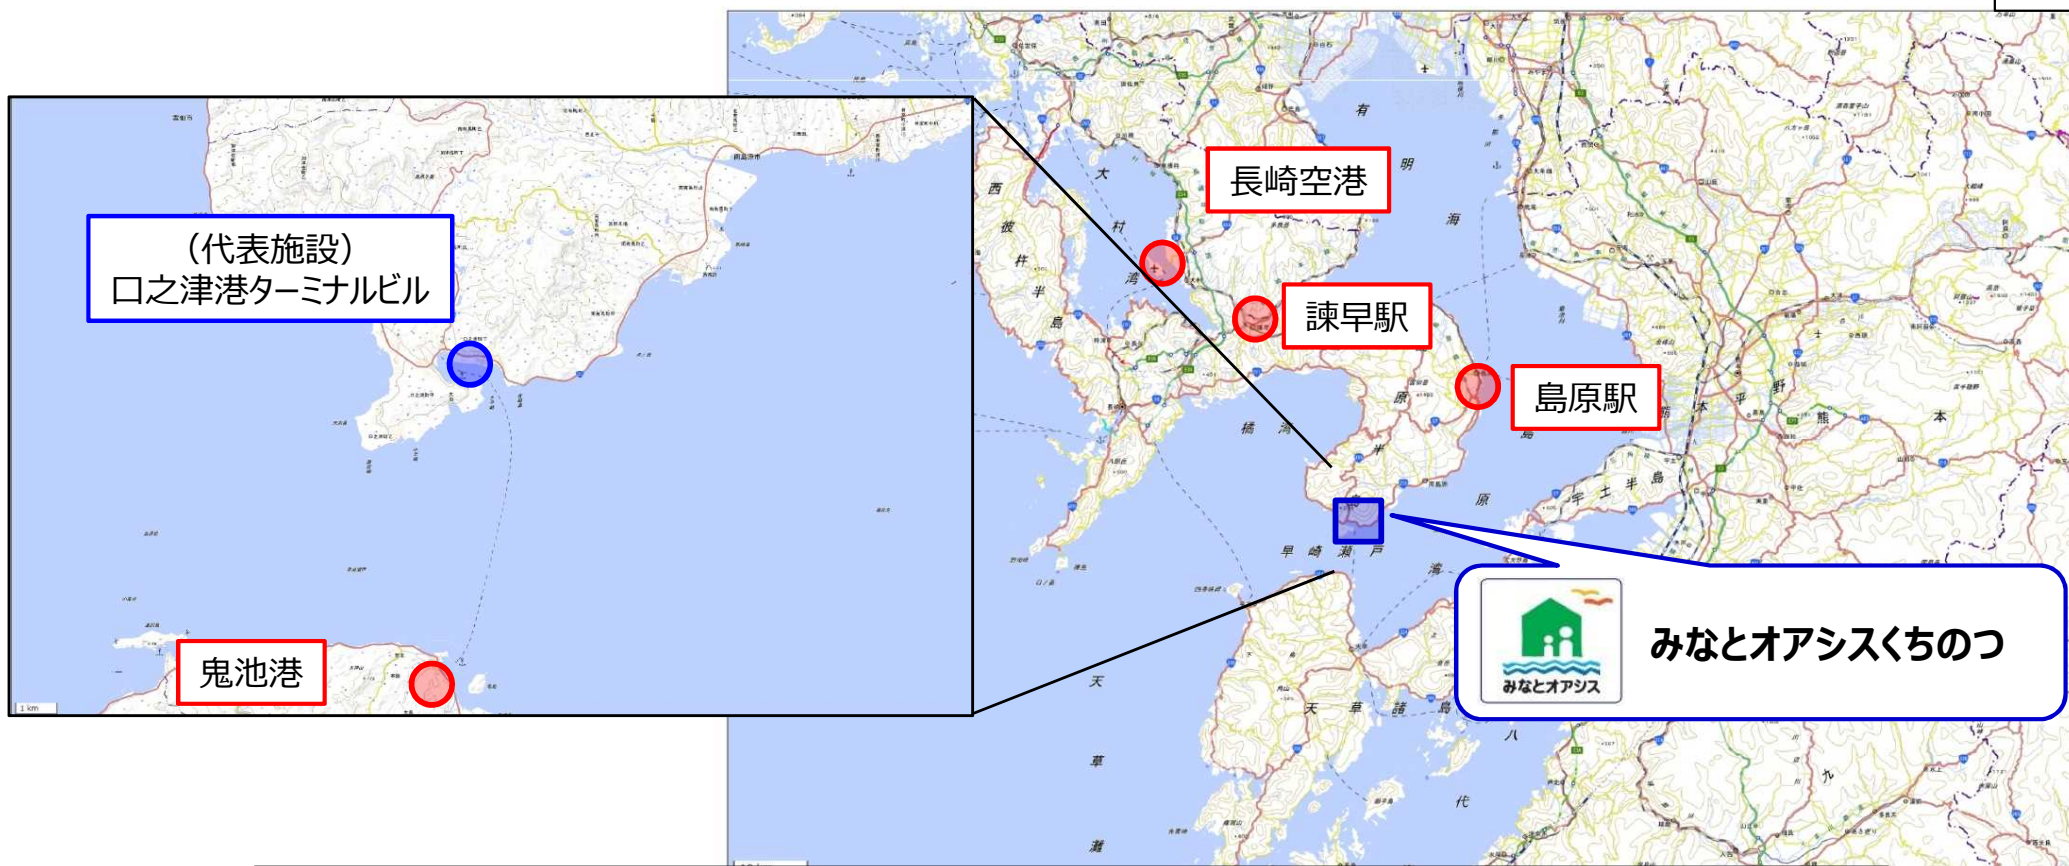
（代表施設）
口之津港ターミナルビル

鬼池港

長崎空港

諫早駅

島原駅

みなとオアシス

みなとオアシスくちのつ

有明海

大村湾

西彼杵半島

橘湾

島原半島

宇土半島

早崎瀬戸

天草諸島

天草灘

八代海

熊本平野